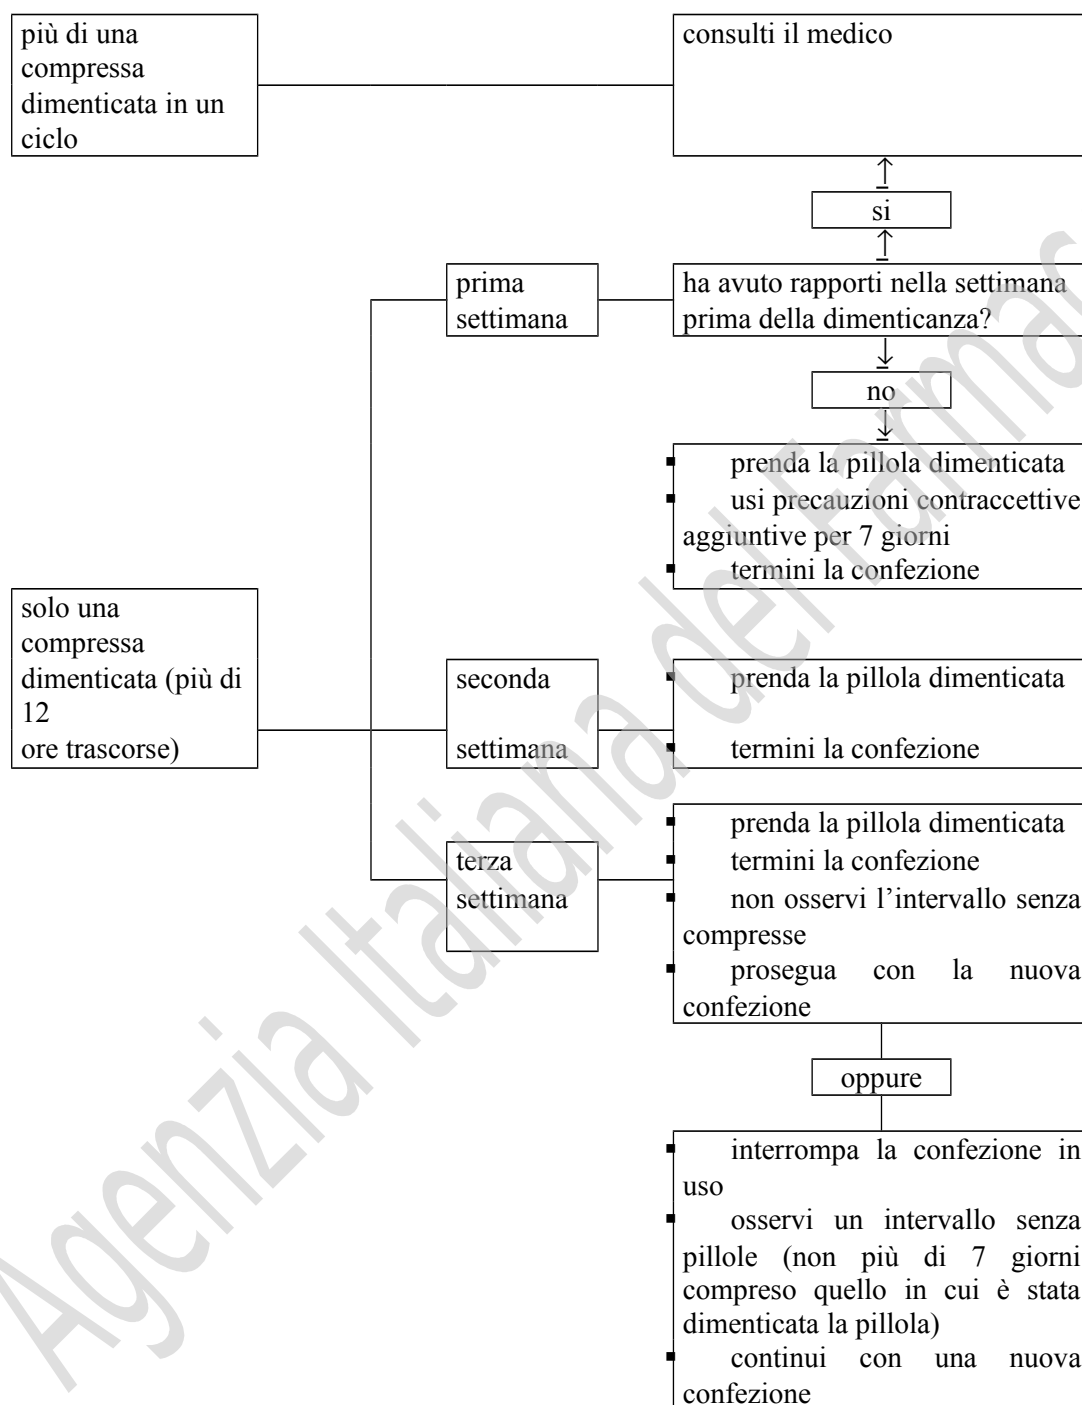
più di una compressa dimenticata in un ciclo

consulti il medico

si

prima settimana

ha avuto rapporti nella settimana prima della dimenticanza?

no

▪ prenda la pillola dimenticata
▪ usi precauzioni contraccettive aggiuntive per 7 giorni
▪ termini la confezione

solo una compressa dimenticata (più di 12 ore trascorse)

seconda settimana

▪ prenda la pillola dimenticata
▪ termini la confezione

terza settimana

▪ prenda la pillola dimenticata
▪ termini la confezione
▪ non osservi l'intervallo senza compresse
▪ prosegua con la nuova confezione

oppure

▪ interrompa la confezione in uso
▪ osservi un intervallo senza pillole (non più di 7 giorni compreso quello in cui è stata dimenticata la pillola)
▪ continui con una nuova confezione

Agenzia Italiana del Farmaco